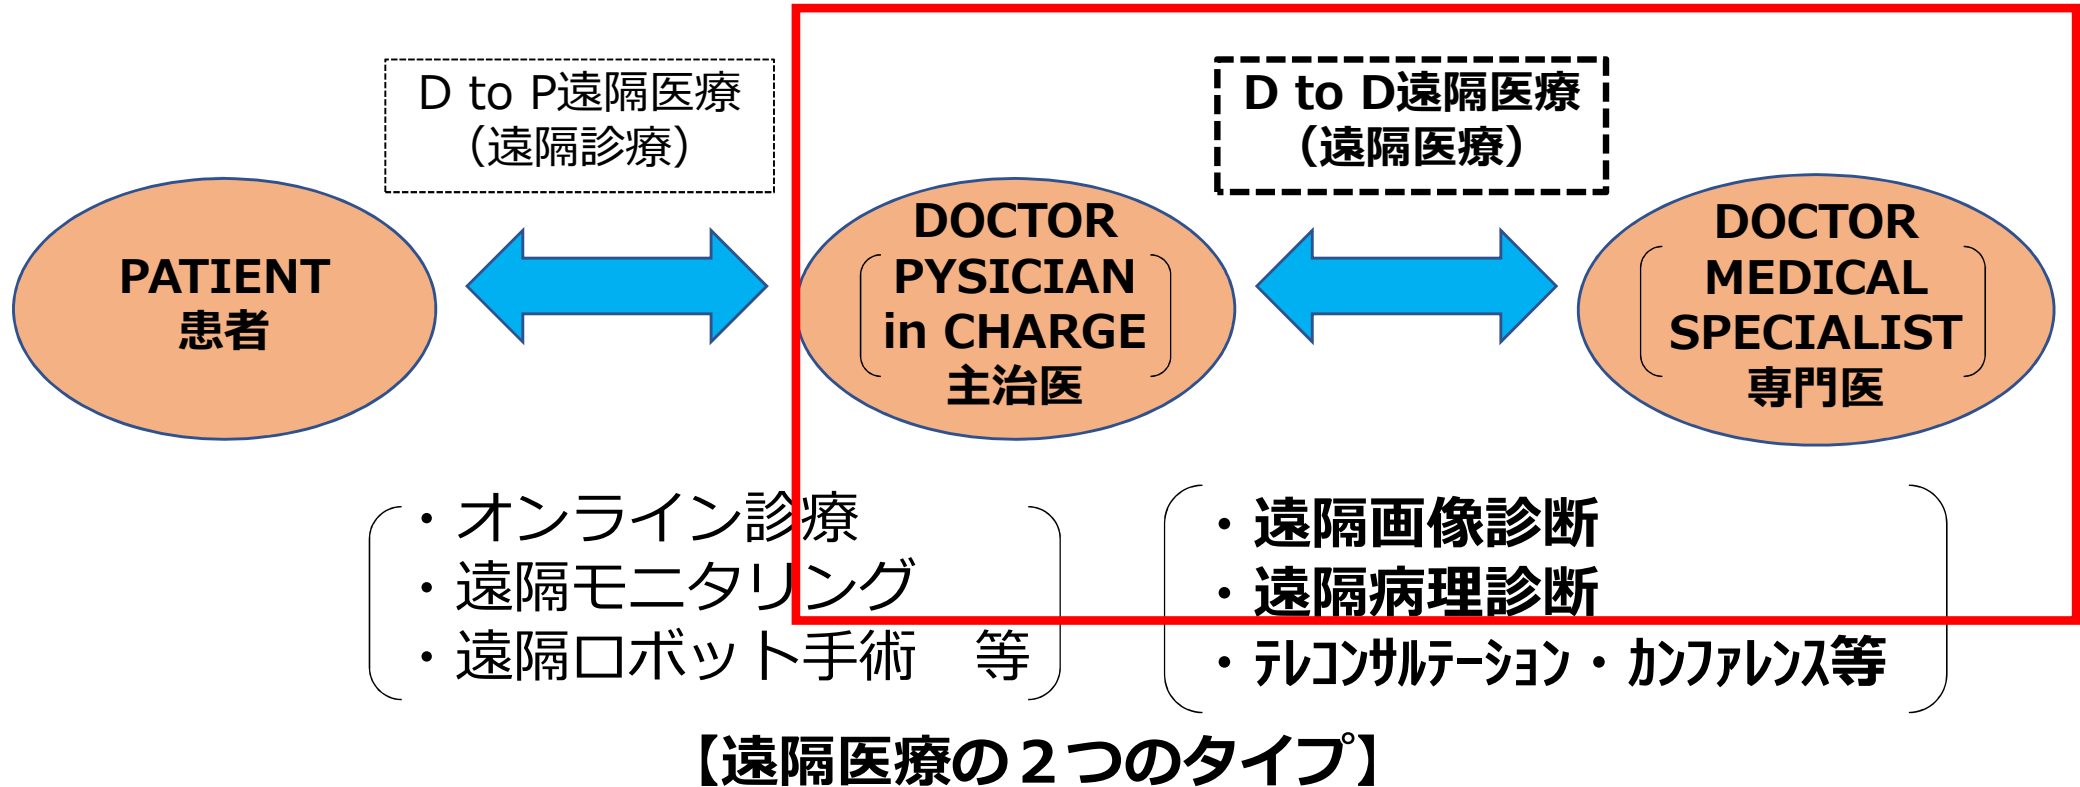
D to P遠隔医療
（遠隔診療）

D to D遠隔医療
（遠隔医療）

PATIENT
患者

DOCTOR
PYSICIAN
in CHARGE
主治医

DOCTOR
MEDICAL
SPECIALIST
専門医

・オンライン診療
・遠隔モニタリング
・遠隔ロボット手術　等

・遠隔画像診断
・遠隔病理診断
・テレコンサルテーション・カンファレンス等

【遠隔医療の２つのタイプ】